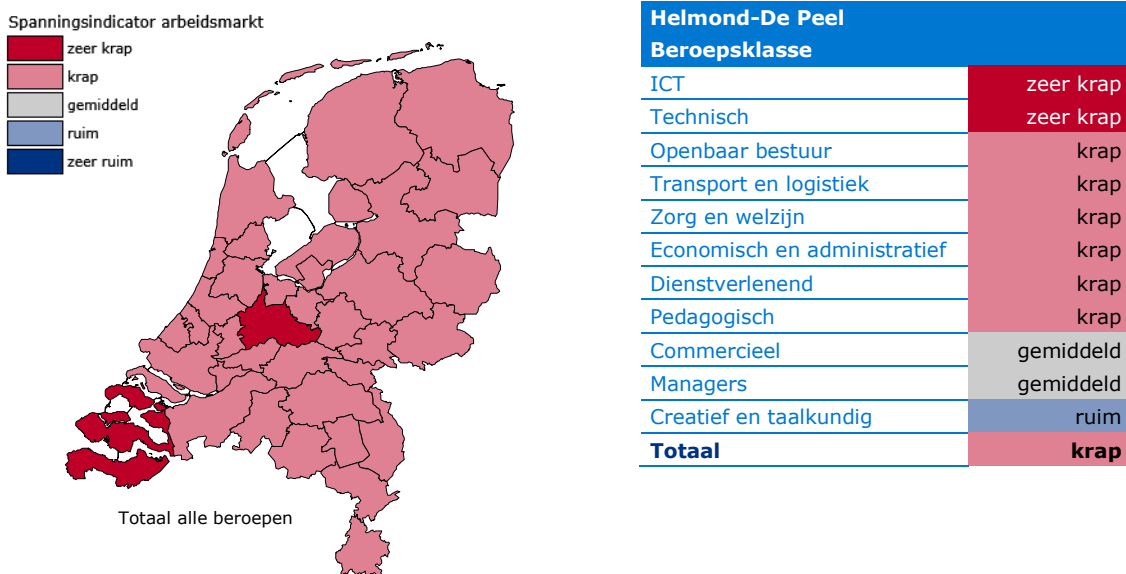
Spanningsindicator arbeidsmarkt

zeer krap

krap

gemiddeld

ruim

zeer ruim

Totaal alle beroepen

| Helmond-De Peel Beroepsklasse | |
|---|---|
| ICT | zeer krap |
| Technisch | zeer krap |
| Openbaar bestuur | krap |
| Transport en logistiek | krap |
| Zorg en welzijn | krap |
| Economisch en administratief | krap |
| Dienstverlenend | krap |
| Pedagogisch | krap |
| Commercieel | gemiddeld |
| Managers | gemiddeld |
| Creatief en taalkundig | ruim |
| **Totaal** | **krap** |